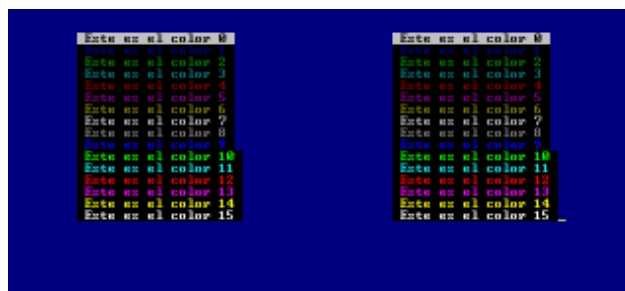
Este es el color 0
Este es el color 1
Este es el color 2
Este es el color 3
Este es el color 4
Este es el color 5
Este es el color 6
Este es el color 7
Este es el color 8
Este es el color 9
Este es el color 10
Este es el color 11
Este es el color 12
Este es el color 13
Este es el color 14
Este es el color 15

Este es el color 0
Este es el color 1
Este es el color 2
Este es el color 3
Este es el color 4
Este es el color 5
Este es el color 6
Este es el color 7
Este es el color 8
Este es el color 9
Este es el color 10
Este es el color 11
Este es el color 12
Este es el color 13
Este es el color 14
Este es el color 15 _